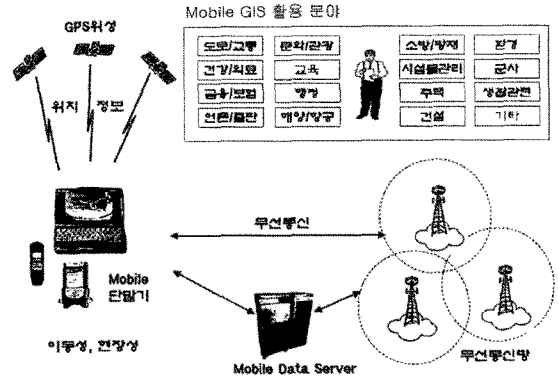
GPS위성

위치 정보

Mobile GIS 활용 분야

| 도로/교통 | 문화/관광 |
|---|---|
| 건강/의료 | 교육 |
| 금융/보험 | 행정 |
| 언론/출판 | 해양/항공 |

| 소방/방재 | 환경 |
|---|---|
| 시설물관리 | 군사 |
| 주택 | 생활관련 |
| 건설 | 기타 |

무선통신

Mobile 단말기

이동성, 현장성

Mobile Data Server

무선통신망